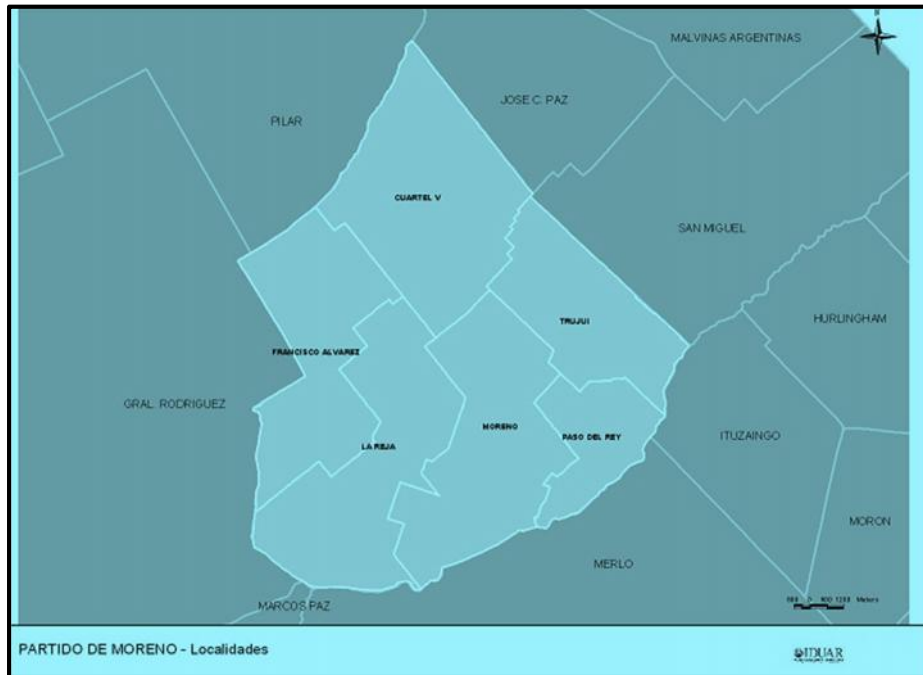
MALVINAS ARGENTINAS
JOSE C. PAZ
PILAR
CUARTEL V
SAN MIGUEL
TRUJUI
HURLINGHAM
FRANCISCO ALVAREZ
GRAL. RODRIGUEZ
MORENO
PASO DEL REY
ITUZAINGO
LA REJA
MORON
MERLO
MARCOS PAZ
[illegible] Metros
PARTIDO DE MORENO - Localidades
IDUAR